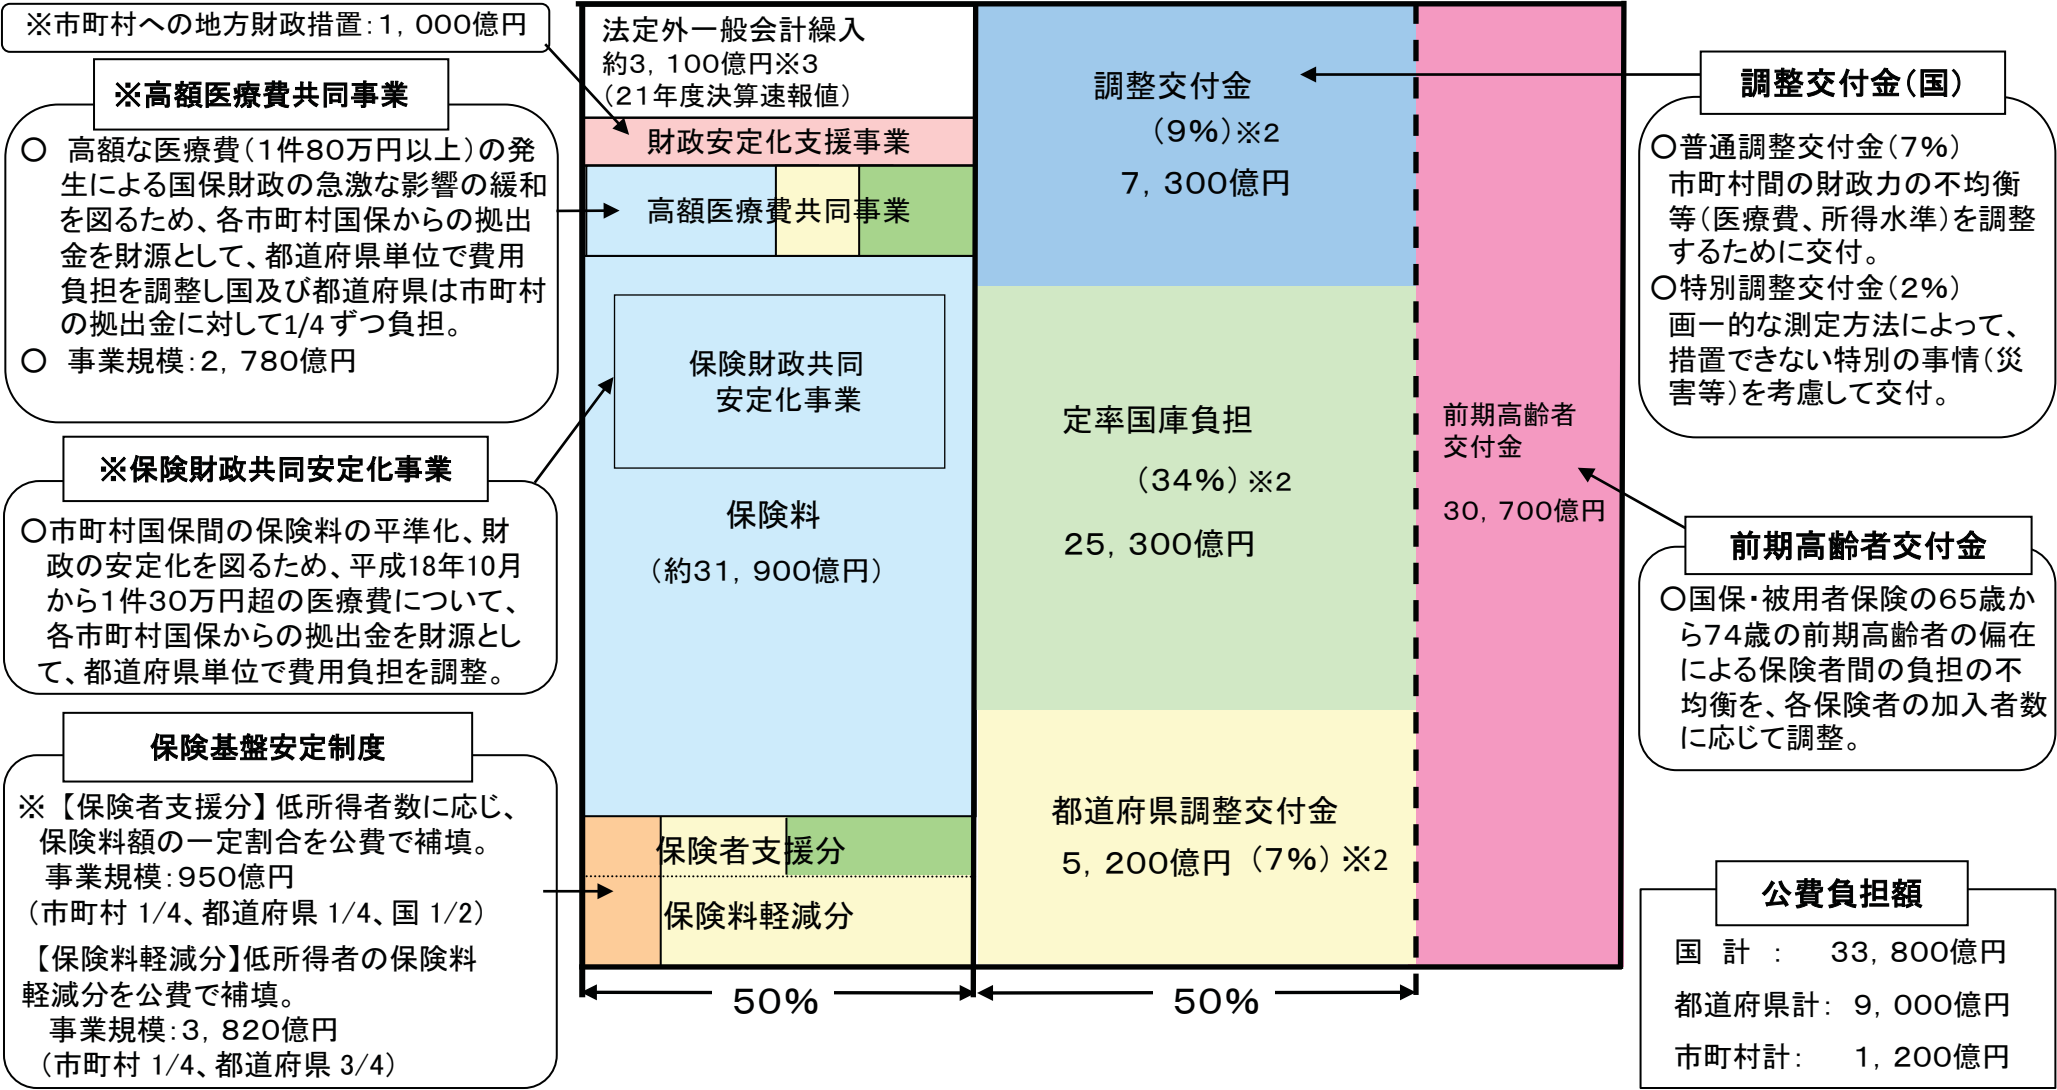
※市町村への地方財政措置：1，000億円

※高額医療費共同事業

○ 高額な医療費（1件80万円以上）の発生による国保財政の急激な影響の緩和を図るため、各市町村国保からの拠出金を財源として、都道府県単位で費用負担を調整し国及び都道府県は市町村の拠出金に対して1/4ずつ負担。
○ 事業規模：2，780億円

※保険財政共同安定化事業

○市町村国保間の保険料の平準化、財政の安定化を図るため、平成18年10月から1件30万円超の医療費について、各市町村国保からの拠出金を財源として、都道府県単位で費用負担を調整。

保険基盤安定制度

※【保険者支援分】低所得者数に応じ、保険料額の一定割合を公費で補填。
事業規模：950億円
（市町村 1/4、都道府県 1/4、国 1/2）
【保険料軽減分】低所得者の保険料軽減分を公費で補填。
事業規模：3，820億円
（市町村 1/4、都道府県 3/4）

法定外一般会計繰入
約3，100億円※3
（21年度決算速報値）

財政安定化支援事業

高額医療費共同事業

保険財政共同安定化事業

保険料
（約31，900億円）

保険者支援分

保険料軽減分

50%

調整交付金
（9%）※2
7，300億円

定率国庫負担
（34%）※2
25，300億円

都道府県調整交付金
5，200億円（7%）※2

50%

前期高齢者交付金
30，700億円

調整交付金（国）

○普通調整交付金（7%）
市町村間の財政力の不均衡等（医療費、所得水準）を調整するために交付。
○特別調整交付金（2%）
画一的な測定方法によって、措置できない特別の事情（災害等）を考慮して交付。

前期高齢者交付金

○国保・被用者保険の65歳から74歳の前期高齢者の偏在による保険者間の負担の不均衡を、各保険者の加入者数に応じて調整。

公費負担額

国 計 ： 33，800億円
都道府県計： 9，000億円
市町村計： 1，200億円